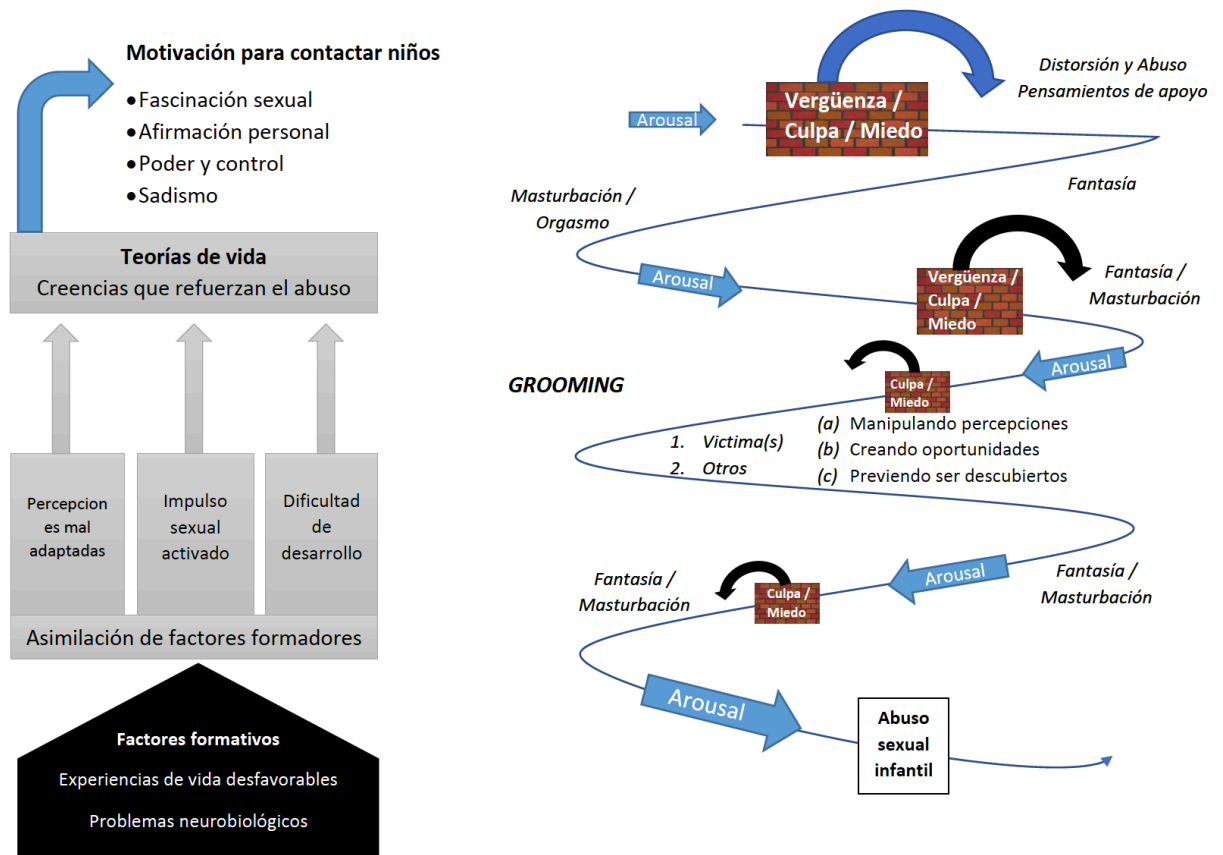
Motivación para contactar niños
• Fascinación sexual
• Afirmación personal
• Poder y control
• Sadismo

Teorías de vida
Creencias que refuerzan el abuso

Percepciones mal adaptadas

Impulso sexual activado

Dificultad de desarrollo

Asimilación de factores formadores

Factores formativos
Experiencias de vida desfavorables
Problemas neurobiológicos

Arousal

Vergüenza / Culpa / Miedo

Distorsión y Abuso
Pensamientos de apoyo

Fantasía

Masturbación / Orgasmo

Arousal

Vergüenza / Culpa / Miedo

Fantasía / Masturbación

Arousal

GROOMING

Culpa / Miedo

(a) Manipulando percepciones
(b) Creando oportunidades
(c) Previendo ser descubiertos

1. Victima(s)
2. Otros

Fantasía / Masturbación

Arousal

Culpa / Miedo

Fantasía / Masturbación

Arousal

Abuso sexual infantil